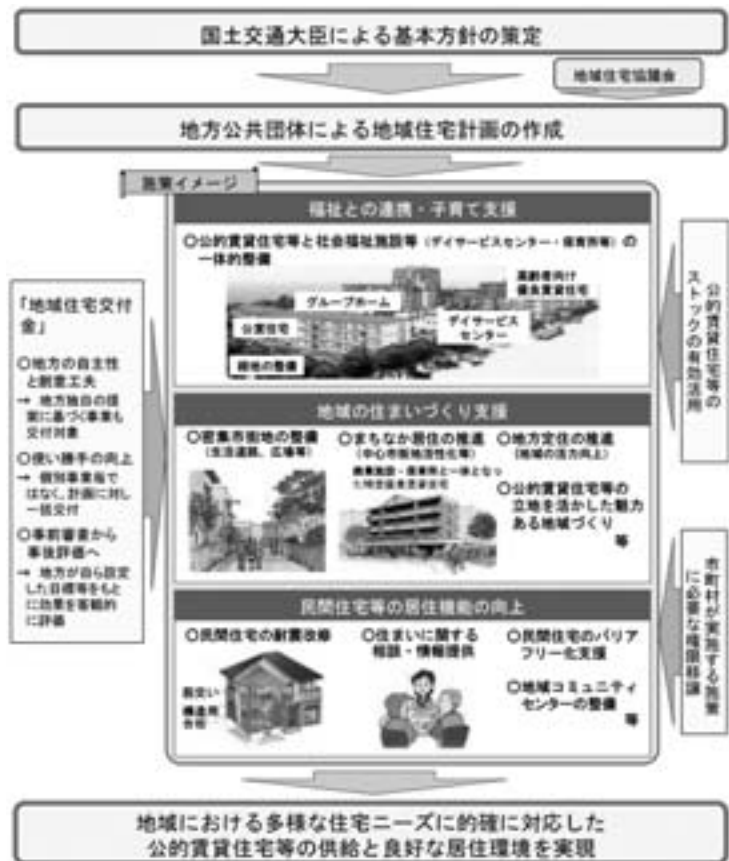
国土交通大臣による基本方針の策定

地域住宅協議会

地方公共団体による地域住宅計画の作成

施策イメージ

福祉との連携・子育て支援

○公的賃貸住宅等と社会福祉施設等（デイサービスセンター・保育所等）の一体的整備

グループホーム

高齢者向け優良賃貸住宅

公営住宅

デイサービスセンター

団地の整備

「地域住宅交付金」

○地方の自主性と創意工夫
→ 地方独自の提案に基づく事業も交付対象

○使い勝手の向上
→ 個別事業毎ではなく、計画に対し一括交付

○事前審査から事後評価へ
→ 地方が自ら設定した目標等をもとに効果を客観的に評価

公的賃貸住宅等のストックの有効活用

地域の住まいづくり支援

○密集市街地の整備（生活道路、広場等）

○まちなか居住の推進（中心市街地活性化等）

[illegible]

○地方定住の推進（地域の活力向上）

○公的賃貸住宅等の立地を活かした魅力ある地域づくり
等

市町村が実施する施策に必要な権限移譲

民間住宅等の居住機能の向上

○民間住宅の耐震改修

筋交い

構造用合板

○住まいに関する相談・情報提供

○民間住宅のバリアフリー化支援

○地域コミュニティセンターの整備
等

地域における多様な住宅ニーズに的確に対応した
公的賃貸住宅等の供給と良好な居住環境を実現